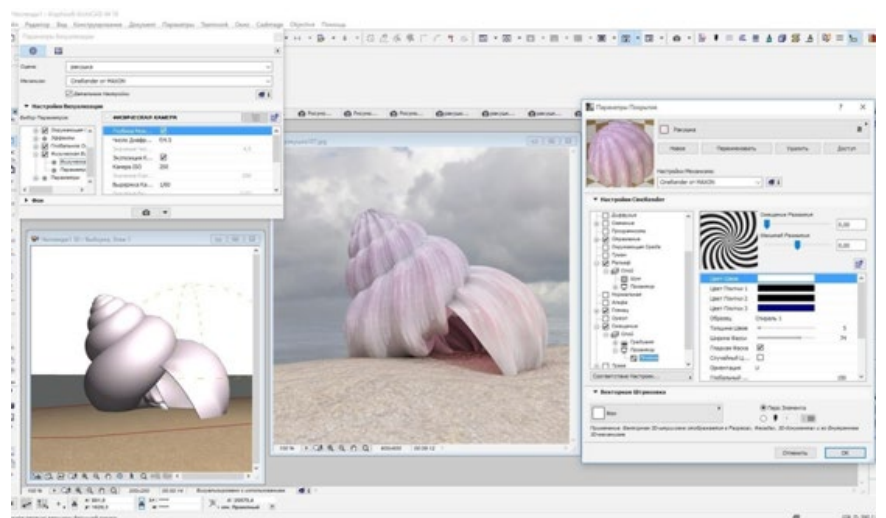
Параметры Визуализации

Сцена: рисунок
Механизм: CineRender от MAXON
Детальные Настройки

Настройки Визуализации
Выбор Параметров
ФИЗИЧЕСКАЯ КАМЕРА
Глубина Резк...
Число Диафр... f/4.5
Экспозиция Л...
Камера ISO 200
Выдержка Ка... 1/60

Фон

Параметры Покрытия
Рисунок
Новое
Переименовать
Удалить
Доступ
Настройки Механизма:
CineRender от MAXON
Настройки CineRender
Диффузия
Свечение
Прозрачность
Отражение
Окружающая Среда
Туман
Рельеф
Шум
Освещение
Альфа
Глянец
Обводка
Смещение
Градиент
Трава
Смешивание Разломов
Масштаб Разломов
Цвет Шума
Цвет Пятна 1
Цвет Пятна 2
Цвет Пятна 3
Образец
Толщина Швов
Ширина Фаски
Гладкая Фаска
Случайный Ц...
Ориентация
Глобальный ...

Векторная Штриховка
Фон
Перо Элемента
Отменить
OK

Нечеткая 1 3D / Выбор